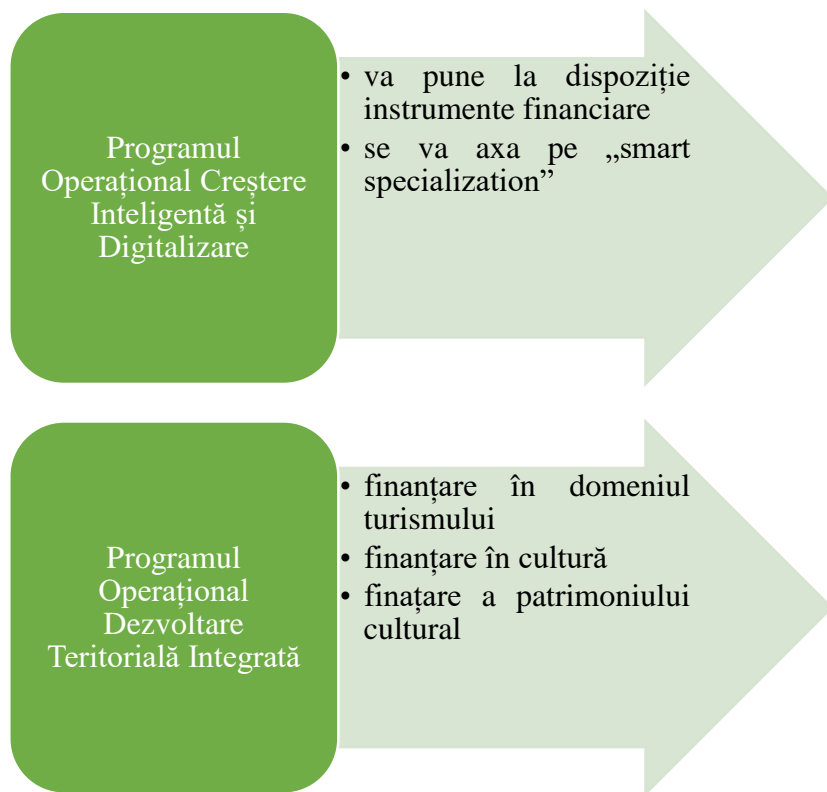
Programul Operațional Creștere Inteligentă și Digitalizare

• va pune la dispoziție instrumente financiare
• se va axa pe „smart specialization”

Programul Operațional Dezvoltare Teritorială Integrată

• finanțare în domeniul turismului
• finanțare în cultură
• finațare a patrimoniului cultural